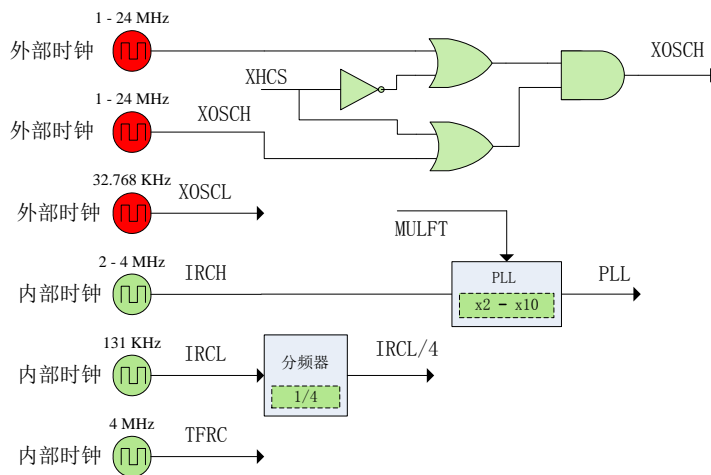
1 - 24 MHz
外部时钟

XHCS

XOSCH

1 - 24 MHz
外部时钟

XOSCH

32.768 KHz
外部时钟

XOSCL

MULFT

2 - 4 MHz
内部时钟

IRCH

PLL
x2 - x10

PLL

131 KHz
内部时钟

IRCL

分频器
1/4

IRCL/4

4 MHz
内部时钟

TFRC